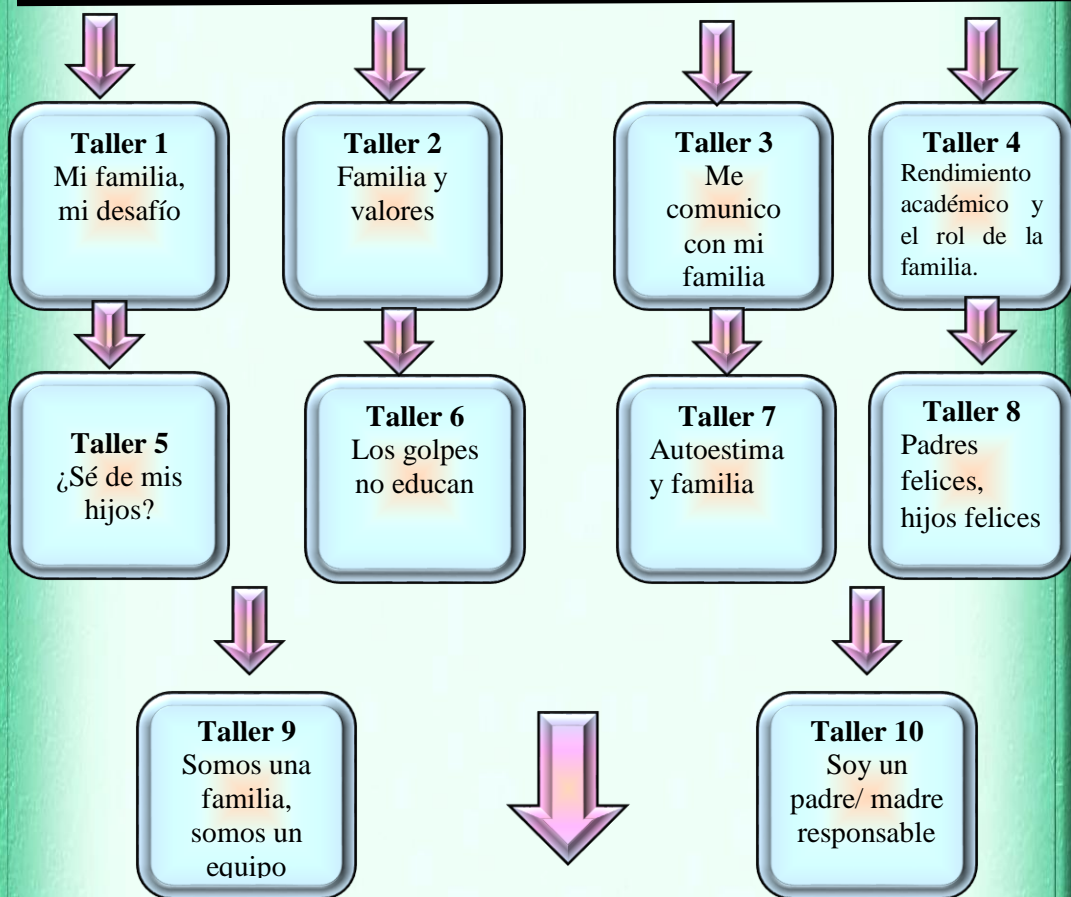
**Taller 1**
Mi familia, mi desafío

**Taller 2**
Familia y valores

**Taller 3**
Me comunico con mi familia

**Taller 4**
Rendimiento académico y el rol de la familia.

**Taller 5**
¿Sé de mis hijos?

**Taller 6**
Los golpes no educan

**Taller 7**
Autoestima y familia

**Taller 8**
Padres felices, hijos felices

**Taller 9**
Somos una familia, somos un equipo

**Taller 10**
Soy un padre/ madre responsable